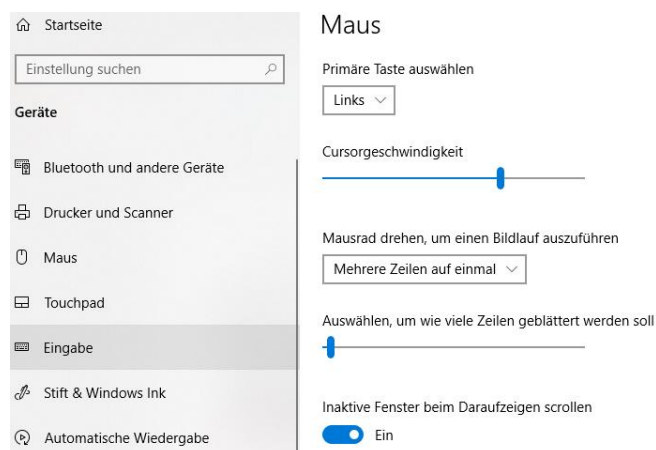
Startseite

Einstellung suchen

Geräte

Bluetooth und andere Geräte

Drucker und Scanner

Maus

Touchpad

Eingabe

Stift & Windows Ink

Automatische Wiedergabe

Maus

Primäre Taste auswählen

Links

Cursorgeschwindigkeit

Mausrad drehen, um einen Bildlauf auszuführen

Mehrere Zeilen auf einmal

Auswählen, um wie viele Zeilen geblättert werden soll

Inaktive Fenster beim Daraufzeigen scrollen

Ein